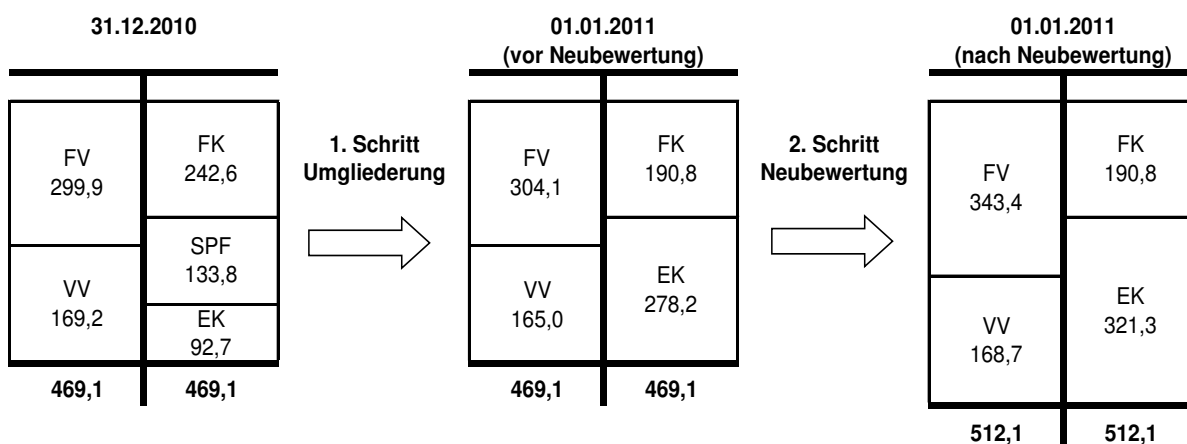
31.12.2010

FV
299,9

FK
242,6

SPF
133,8

VV
169,2

EK
92,7

469,1 469,1

1. Schritt
Umgliederung

01.01.2011
(vor Neubewertung)

FV
304,1

FK
190,8

VV
165,0

EK
278,2

469,1 469,1

2. Schritt
Neubewertung

01.01.2011
(nach Neubewertung)

FV
343,4

FK
190,8

VV
168,7

EK
321,3

512,1 512,1